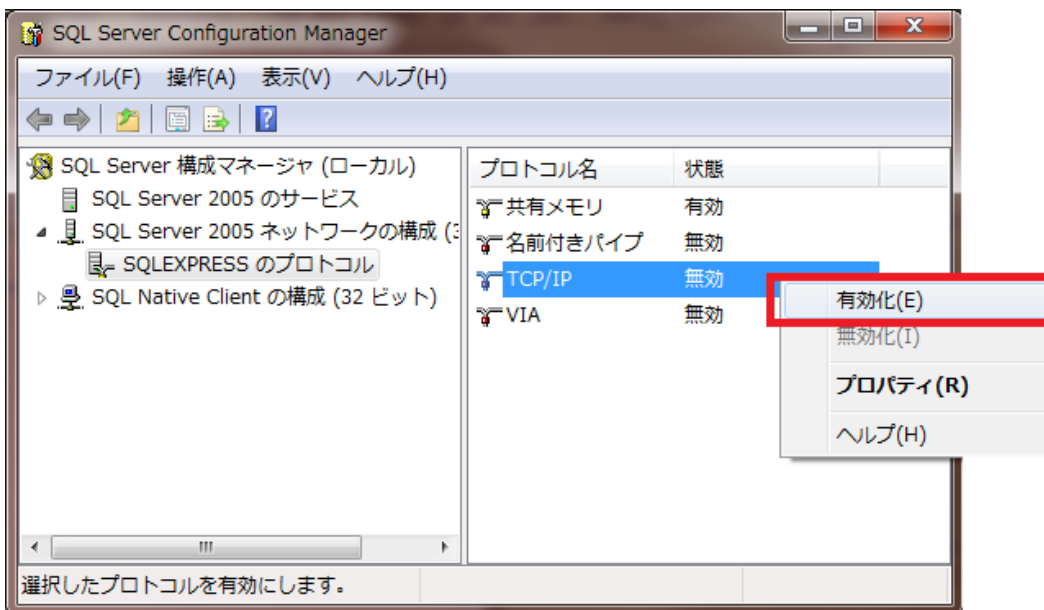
SQL Server Configuration Manager

ファイル(F) 操作(A) 表示(V) ヘルプ(H)

SQL Server 構成マネージャ (ローカル)
SQL Server 2005 のサービス
SQL Server 2005 ネットワークの構成 (3
SQLEXPRESS のプロトコル
SQL Native Client の構成 (32 ビット)

| プロトコル名 | 状態 |
|---|---|
| 共有メモリ | 有効 |
| 名前付きパイプ | 無効 |
| TCP/IP | 無効 |
| VIA | 無効 |

有効化(E)
無効化(I)
プロパティ(R)
ヘルプ(H)

選択したプロトコルを有効にします。